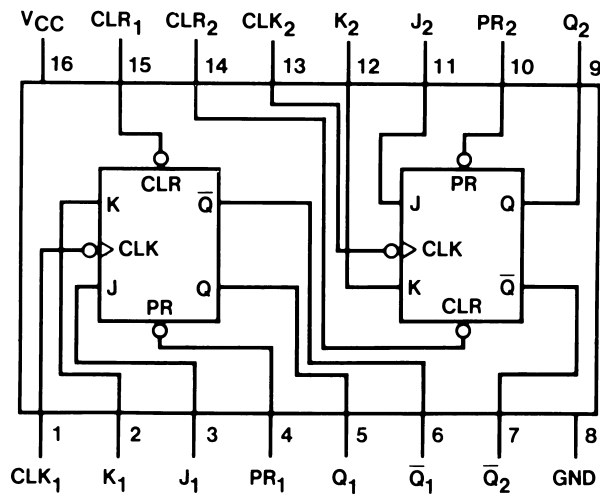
$V_{CC}$ $CLR_1$ $CLR_2$ $CLK_2$ $K_2$ $J_2$ $PR_2$ $Q_2$

16 15 14 13 12 11 10 9

CLR

K $\overline{Q}$

CLK

J Q

PR

PR

J Q

CLK

K $\overline{Q}$

CLR

1 2 3 4 5 6 7 8

$CLK_1$ $K_1$ $J_1$ $PR_1$ $Q_1$ $\overline{Q}_1$ $\overline{Q}_2$ GND